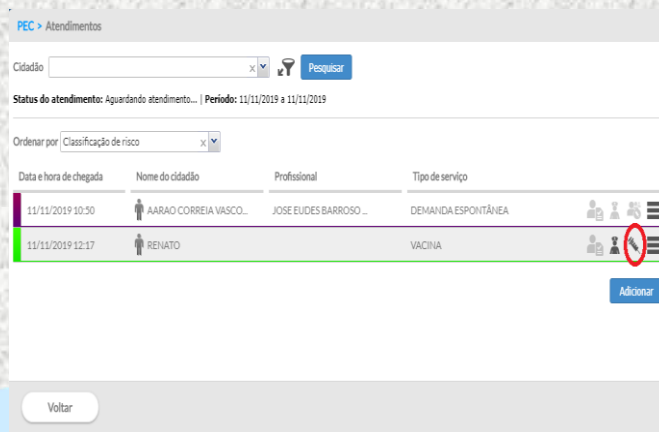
PEC > Atendimentos

Cidadão x Pesquisar

Status do atendimento: Aguardando atendimento... | Período: 11/11/2019 a 11/11/2019

Ordenar por Classificação de risco x

| Data e hora de chegada | Nome do cidadão | Profissional | Tipo de serviço |
|---|---|---|---|
| 11/11/2019 10:50 | AARAO CORREIA VASCO... | JOSE EUDES BARROSO ... | DEMANDA ESPONTÂNEA |
| 11/11/2019 12:17 | RENATO | | VACINA |

Adicionar

Voltar